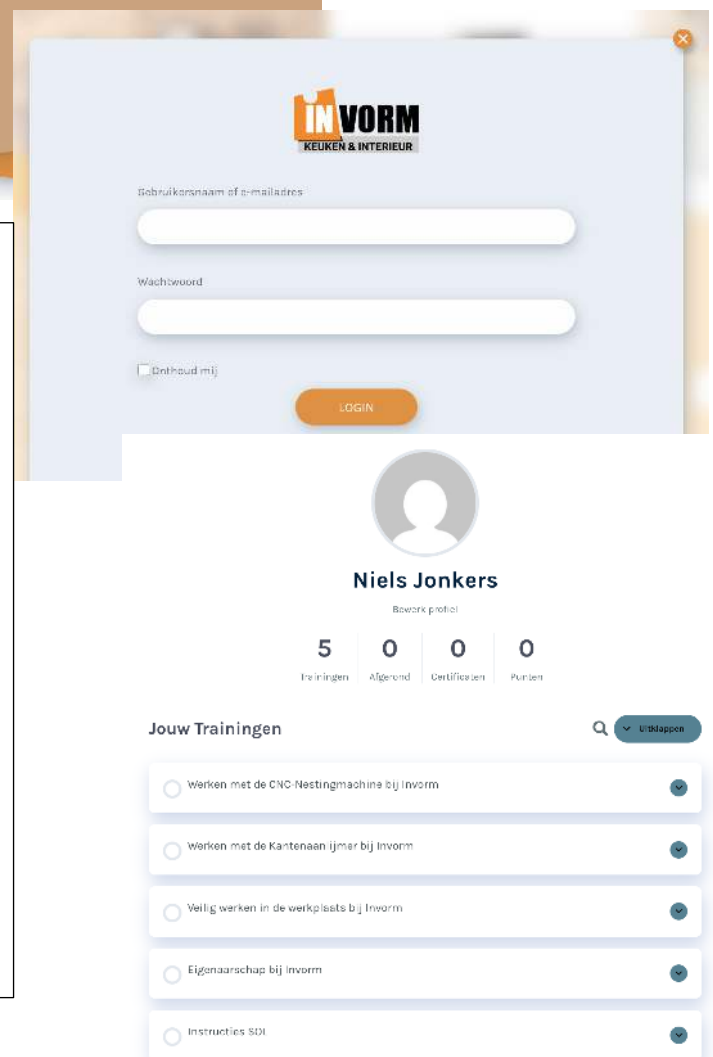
IN VORM
KEUKEN & INTERIEUR

Gebruikersnaam of e-mailadres

Wachtwoord

Onthoud mij

LOGIN

Niels Jonkers

Bewerk profiel

| 5 | 0 | 0 | 0 |
|---|---|---|---|
| Trainingen | Afgerond | Certificaten | Punten |

Jouw Trainingen

Uitklappen

Werken met de CNC-Nestingmachine bij Invorm

Werken met de Kantenaanlijmer bij Invorm

Veilig werken in de werkplaats bij Invorm

Eigenaarschap bij Invorm

Instructies SDI